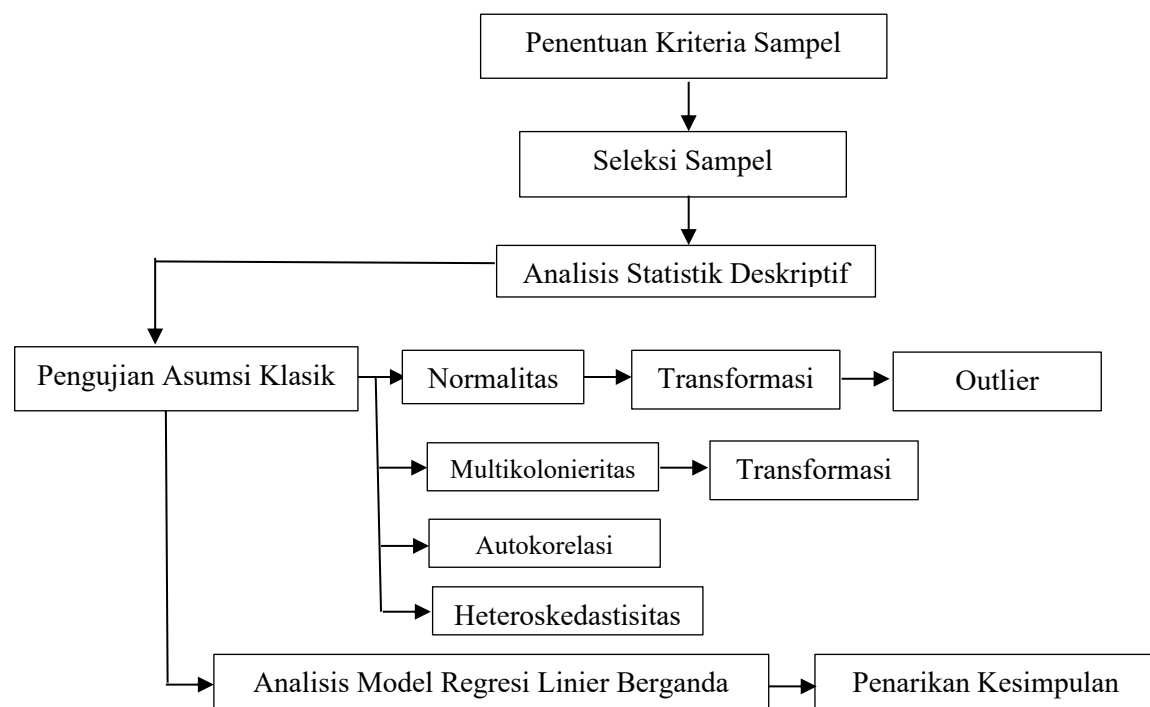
Penentuan Kriteria Sampel

Seleksi Sampel

Analisis Statistik Deskriptif

Pengujian Asumsi Klasik

Normalitas

Transformasi

Outlier

Multikolonieritas

Transformasi

Autokorelasi

Heteroskedastisitas

Analisis Model Regresi Linier Berganda

Penarikan Kesimpulan